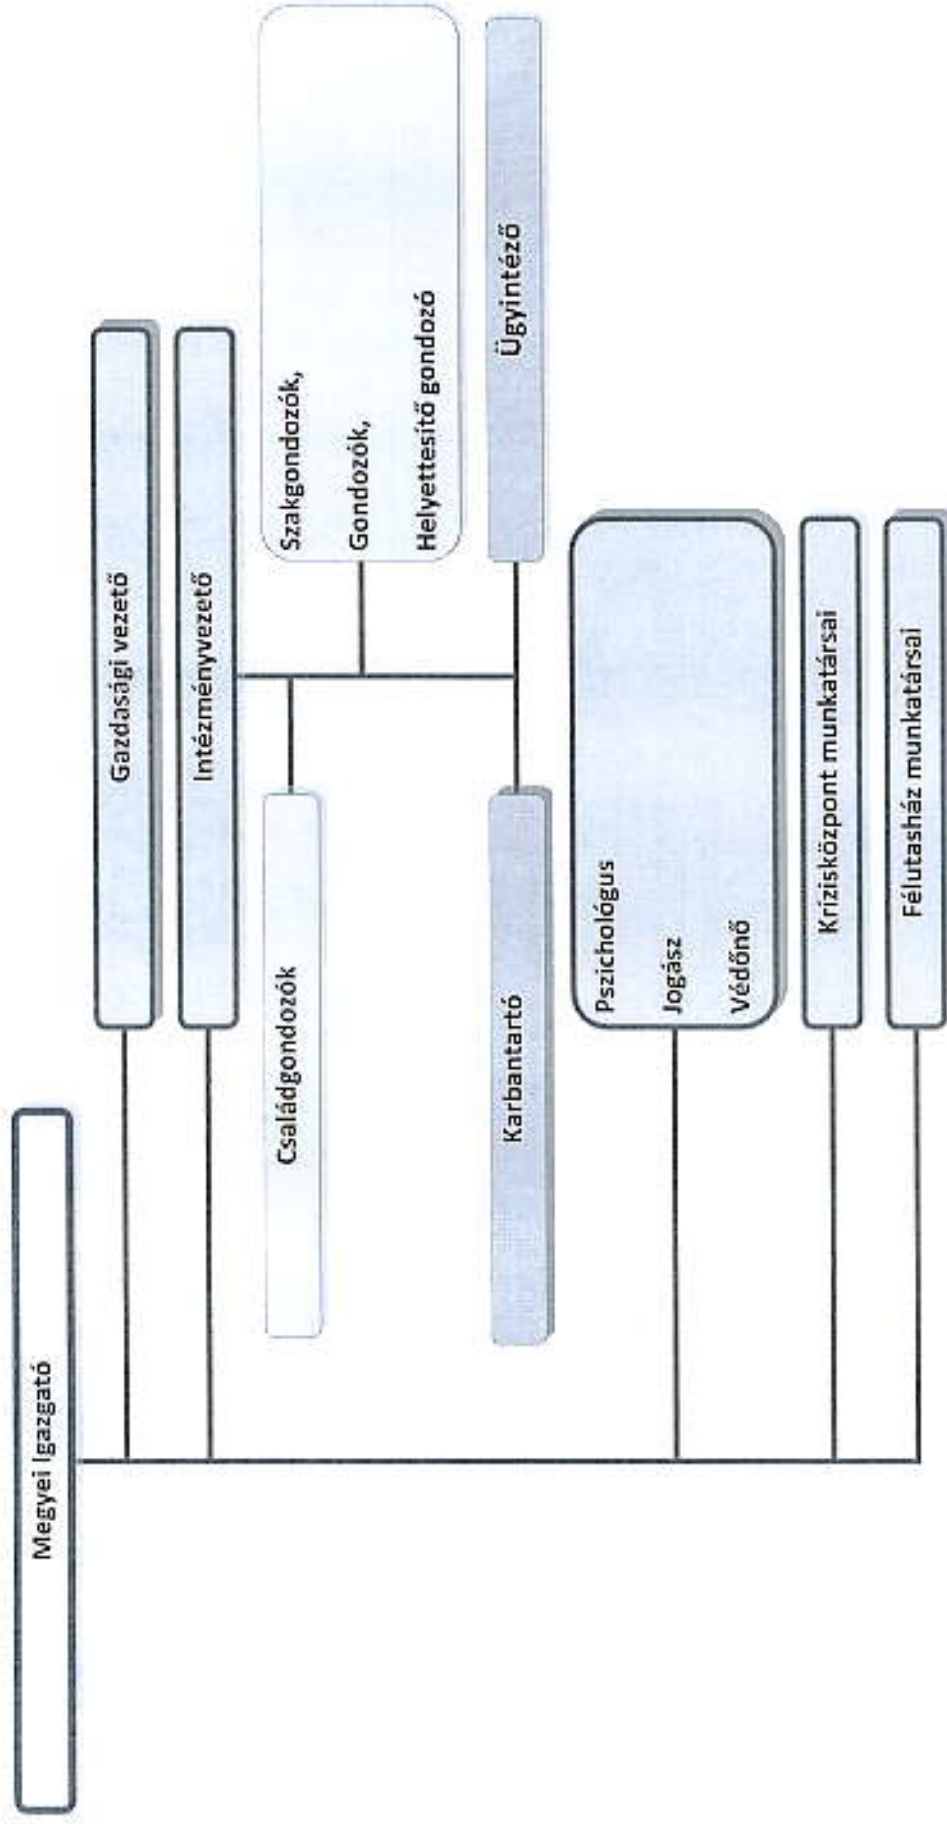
Megyei Igazgató

Gazdasági vezető

Intézményvezető

Szakgondozók,

Gondozók,

Helyettesítő gondozó

Ügyintéző

Családgondozók

Karbantartó

Pszichológus

Jogász

Védőnő

Krizisközpont munkatársai

Félutasház munkatársai